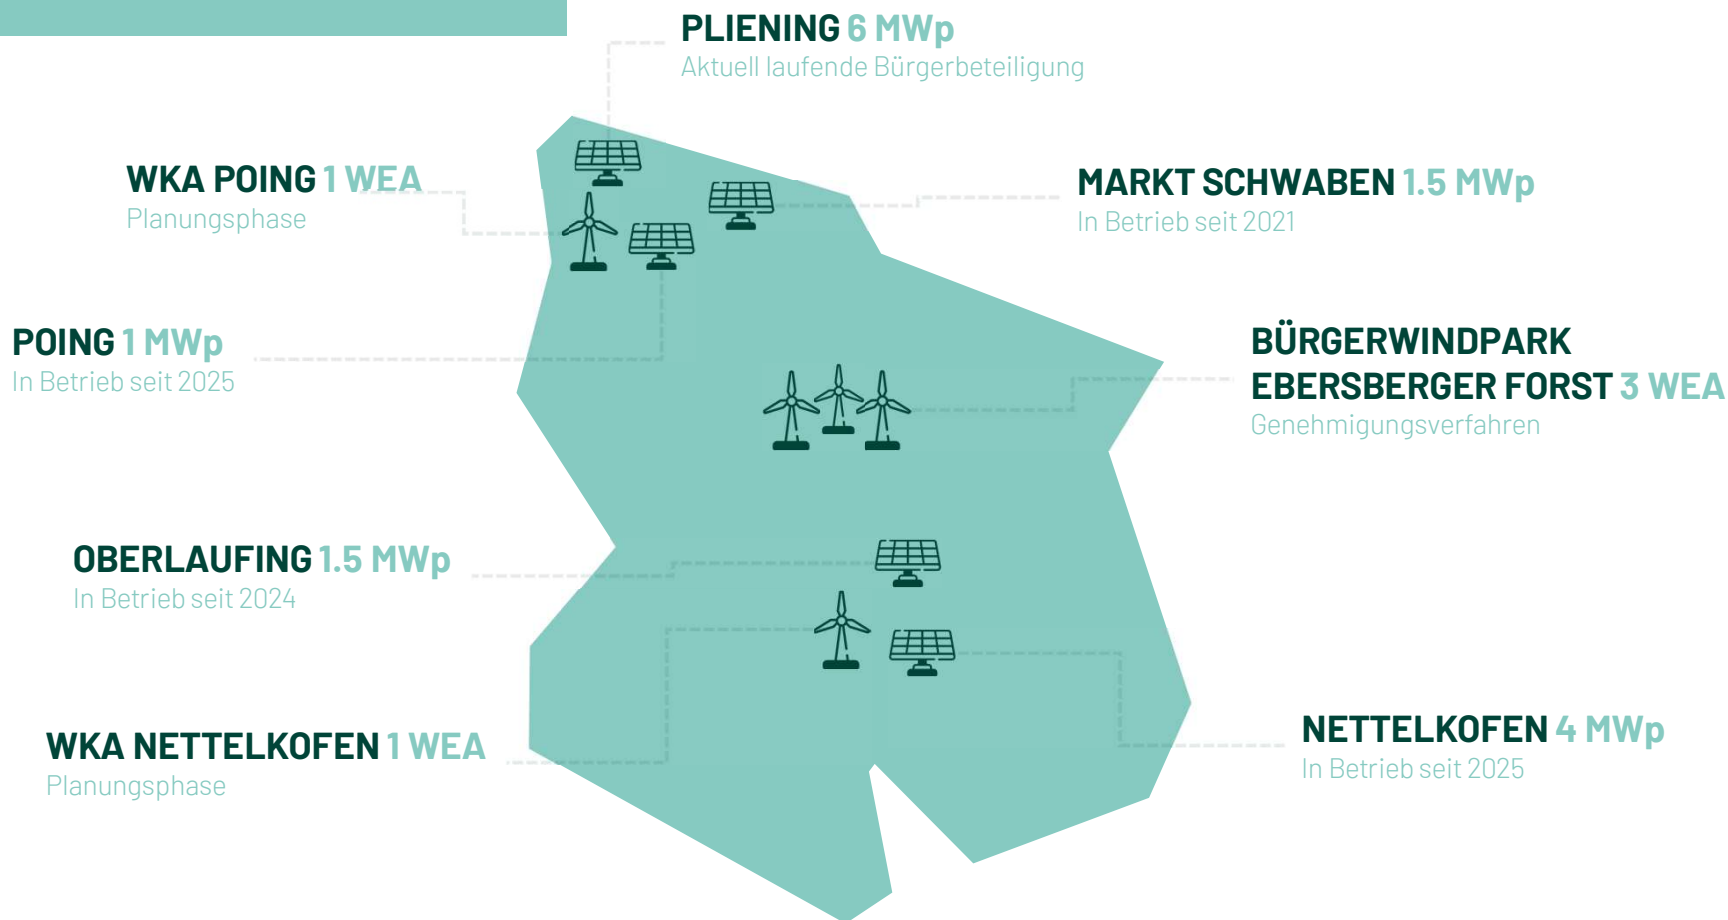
PLIENING 6 MWp
Aktuell laufende Bürgerbeteiligung

WKA POING 1 WEA
Planungsphase

MARKT SCHWABEN 1.5 MWp
In Betrieb seit 2021

POING 1 MWp
In Betrieb seit 2025

BÜRGERWINDPARK EBERSBERGER FORST 3 WEA
Genehmigungsverfahren

OBERLAUFING 1.5 MWp
In Betrieb seit 2024

WKA NETTELKOFEN 1 WEA
Planungsphase

NETTELKOFEN 4 MWp
In Betrieb seit 2025